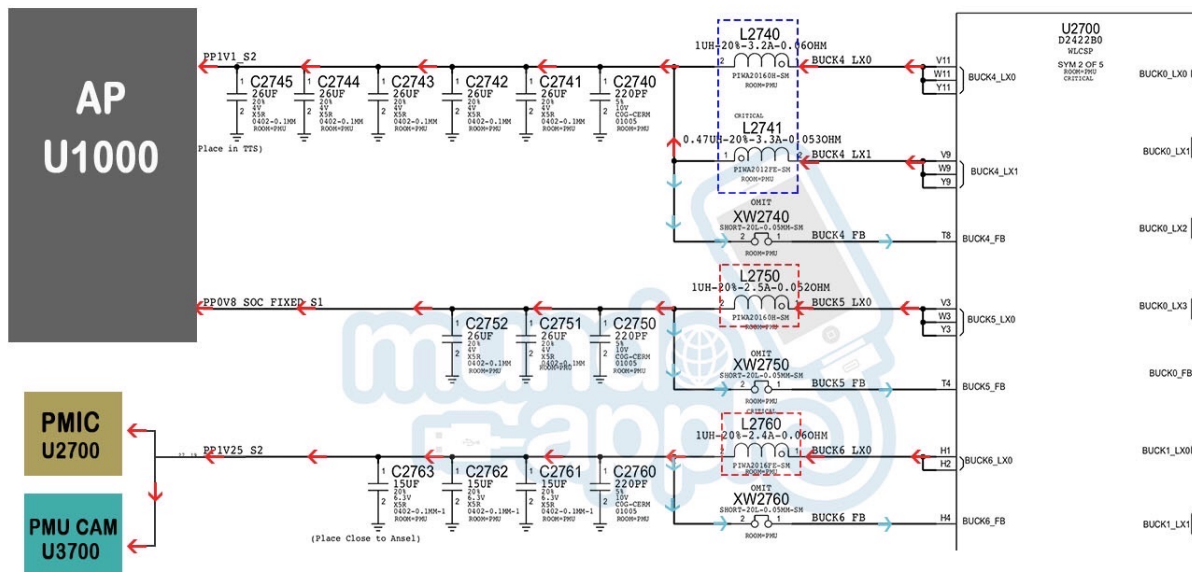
AP
U1000

PP1V1_S2
C2745 26UF 20% 4V X5R 0402-0.1MM ROOM=PMU
C2744 26UF 20% 4V X5R 0402-0.1MM ROOM=PMU
C2743 26UF 20% 4V X5R 0402-0.1MM ROOM=PMU
C2742 26UF 20% 4V X5R 0402-0.1MM ROOM=PMU
C2741 26UF 20% 4V X5R 0402-0.1MM ROOM=PMU
C2740 220PF 5% 10V COG-CERM 01005 ROOM=PMU
(Place in TTS)

L2740
1UH-20%-3.2A-0.060OHM
PIWA20160H-SM
ROOM=PMU
BUCK4_LX0
CRITICAL
L2741
0.47UH-20%-3.3A-0.0530OHM
PIWA2012FE-SM
ROOM=PMU
BUCK4_LX1
OMIT
XW2740
SHORT-20L-0.05MM-SM
ROOM=PMU
BUCK4_FB

PP0V8_SOC_FIXED_S1
C2752 26UF 20% 4V X5R 0402-0.1MM ROOM=PMU
C2751 26UF 20% 4V X5R 0402-0.1MM ROOM=PMU
C2750 220PF 5% 10V COG-CERM 01005 ROOM=PMU

L2750
1UH-20%-2.5A-0.052OHM
PIWA20160H-SM
ROOM=PMU
BUCK5_LX0
OMIT
XW2750
SHORT-20L-0.05MM-SM
ROOM=PMU
BUCK5_FB

PMIC
U2700

PMU CAM
U3700

PP1V25_S2
C2763 15UF 20% 6.3V X5R 0402-0.1MM-1 ROOM=PMU
C2762 15UF 20% 6.3V X5R 0402-0.1MM-1 ROOM=PMU
C2761 15UF 20% 6.3V X5R 0402-0.1MM-1 ROOM=PMU
C2760 220PF 5% 10V COG-CERM 01005 ROOM=PMU
(Place Close to Ansel)

CRITICAL
L2760
1UH-20%-2.4A-0.060OHM
PIWA2016FE-SM
ROOM=PMU
BUCK6_LX0
OMIT
XW2760
SHORT-20L-0.05MM-SM
ROOM=PMU
BUCK6_FB

V11 W11 Y11 BUCK4_LX0
V9 W9 Y9 BUCK4_LX1
T8 BUCK4_FB
V3 W3 Y3 BUCK5_LX0
T4 BUCK5_FB
H1 H2 BUCK6_LX0
H4 BUCK6_FB

U2700
D2422B0
WLCSP
SYM 2 OF 5
ROOM=PMU
CRITICAL

BUCK0_LX0
BUCK0_LX1
BUCK0_LX2
BUCK0_LX3
BUCK0_FB
BUCK1_LX0
BUCK1_LX1